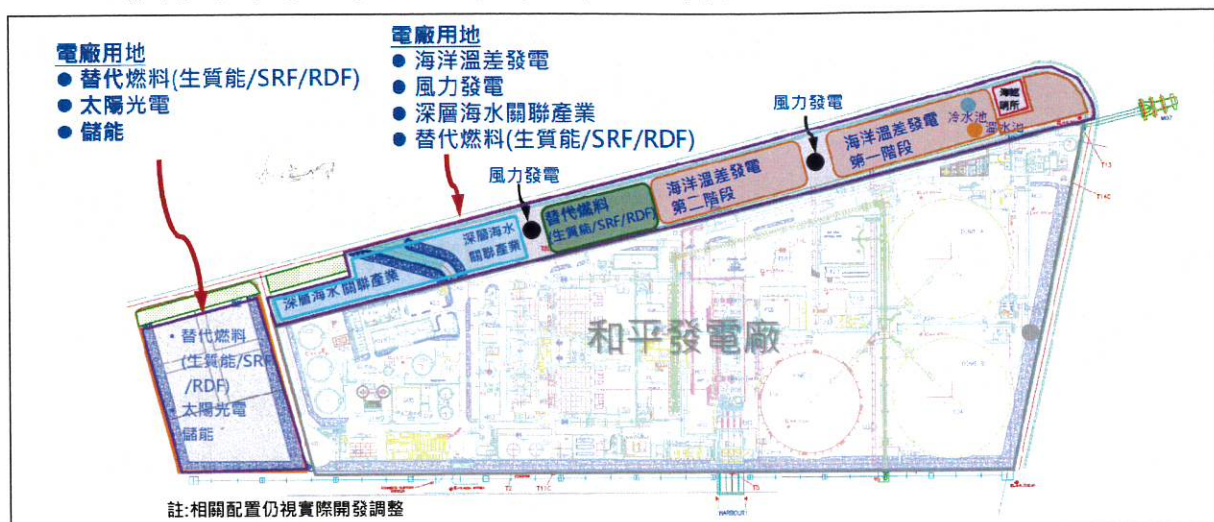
電廠用地
● 替代燃料(生質能/SRF/RDF)
● 太陽光電
● 儲能

電廠用地
● 海洋溫差發電
● 風力發電
● 深層海水關聯產業
● 替代燃料(生質能/SRF/RDF)

風力發電

海洋溫差發電 第一階段

冷水池

溫水池

海能 調所

風力發電

海洋溫差發電 第二階段

替代燃料 (生質能/SRF/RDF)

深層海水 關聯產業

深層海水關聯產業

• 替代燃料 (生質能/SRF /RDF)
• 太陽光電
• 儲能

和平發電廠

註:相關配置仍視實際開發調整